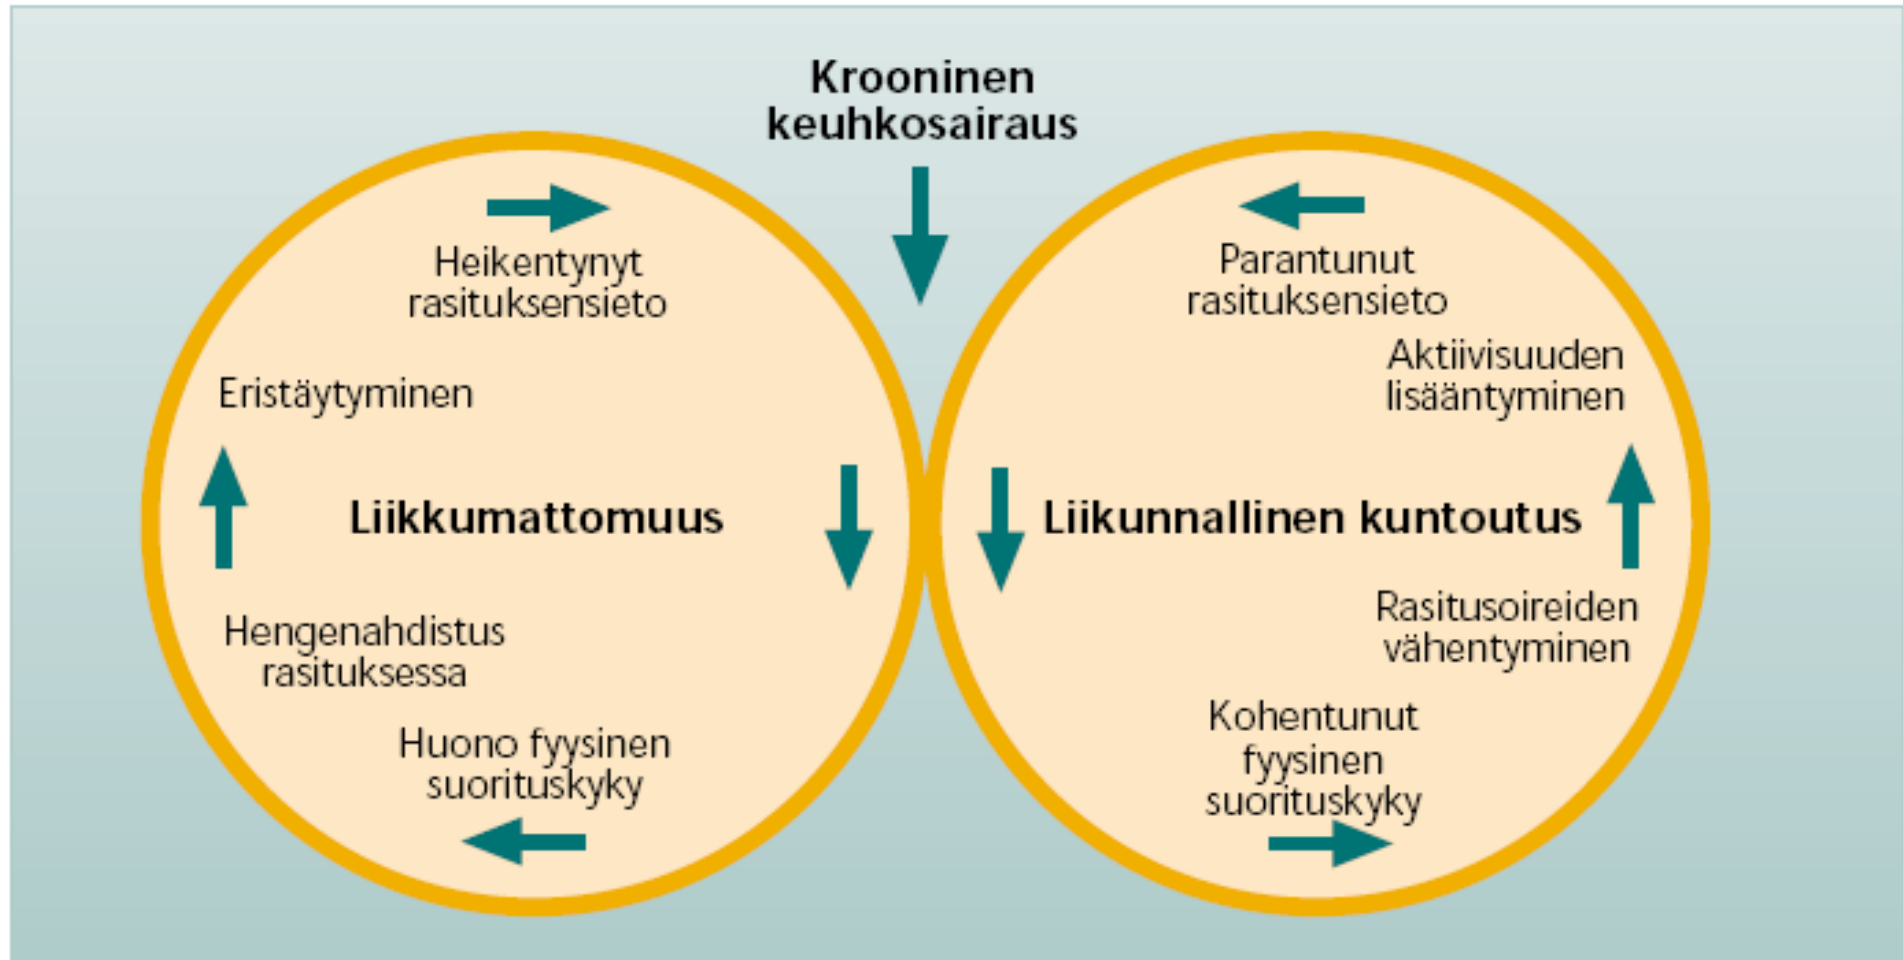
Krooninen keuhkosairaus

Heikentynyt rasituksensieto

Eristäytyminen

Liikkumattomuus

Hengenahdistus rasituksessa

Huono fyysinen suorituskyky

Parantunut rasituksensieto

Aktiivisuuden lisääntyminen

Liikunnallinen kuntoutus

Rasitusoireiden vähentyminen

Kohentunut fyysinen suorituskyky